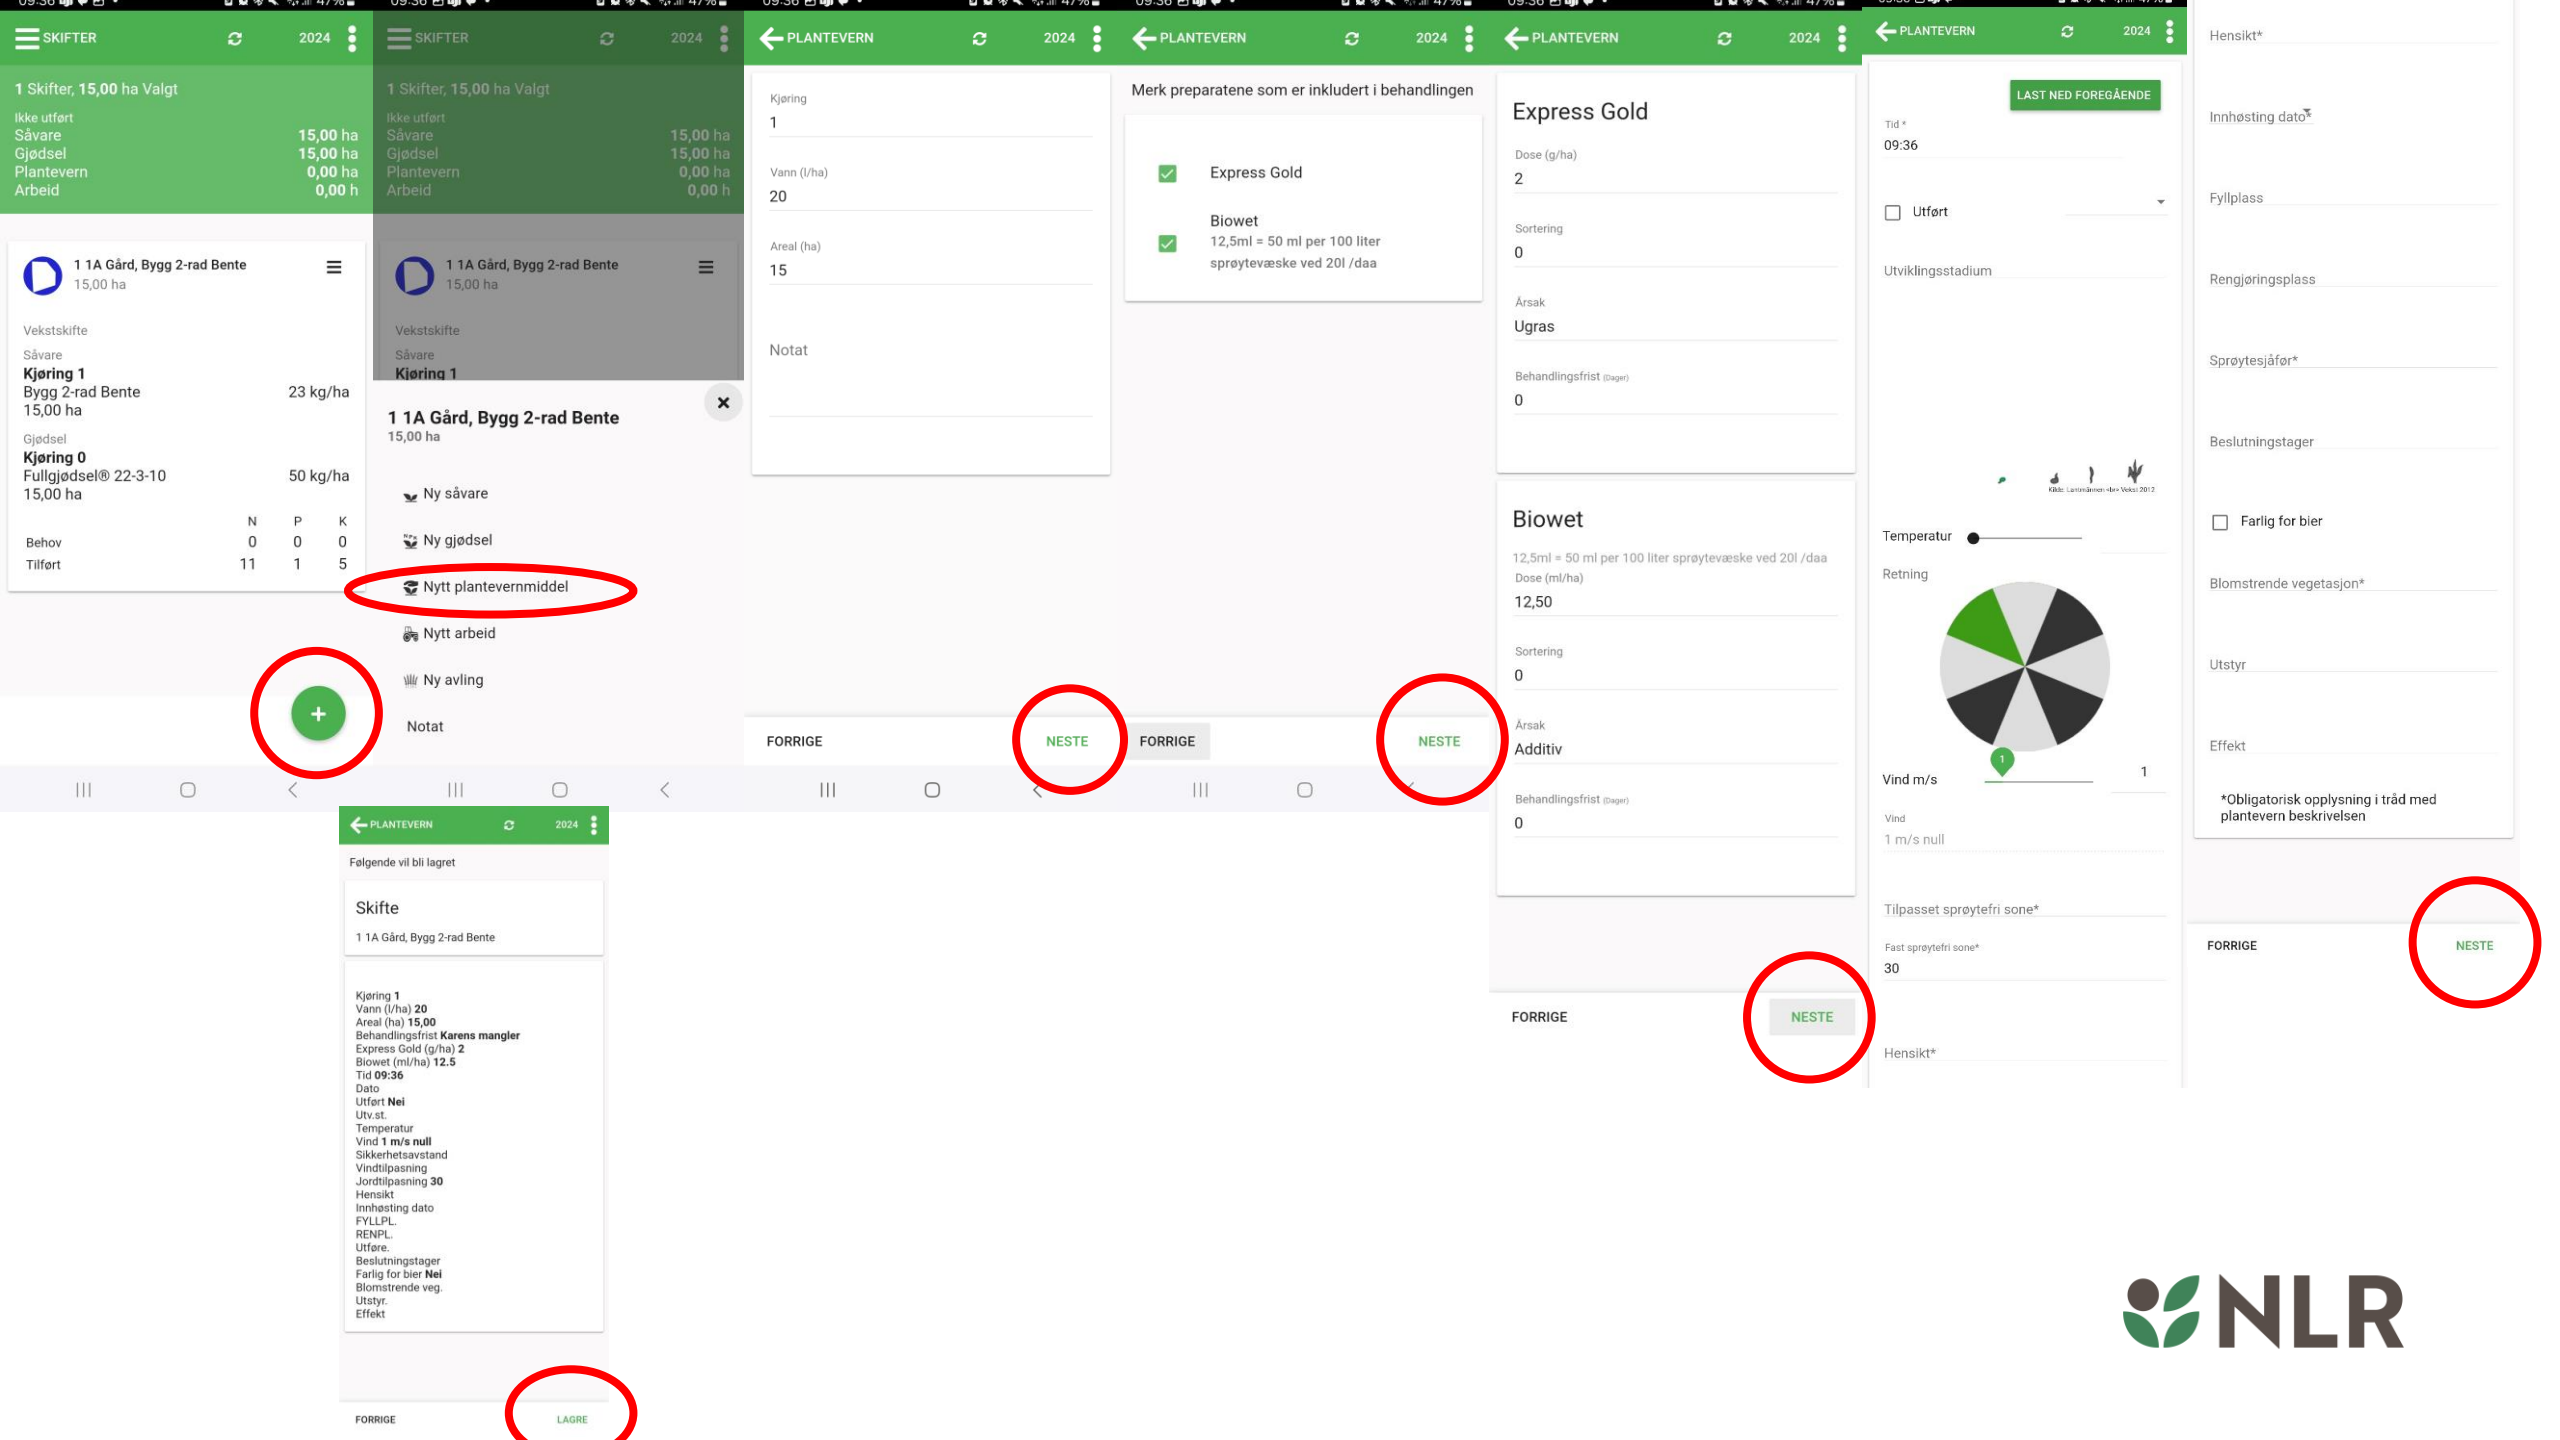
SKIFTER 2024

1 Skifter, 15,00 ha Valgt

Ikke utført
Såvare 15,00 ha
Gjødsel 15,00 ha
Plantevern 0,00 ha
Arbeid 0,00 h

1 1A Gård, Bygg 2-rad Bente
15,00 ha

Vekstskifte
Såvare
Kjøring 1
Bygg 2-rad Bente 23 kg/ha
15,00 ha

Gjødsel
Kjøring 0
Fullgjødsel® 22-3-10 50 kg/ha
15,00 ha

| | N | P | K |
|---|---|---|---|
| Behov | 0 | 0 | 0 |
| Tilført | 11 | 1 | 5 |

+

SKIFTER 2024

1 Skifter, 15,00 ha Valgt

Ikke utført
Såvare 15,00 ha
Gjødsel 15,00 ha
Plantevern 0,00 ha
Arbeid 0,00 h

1 1A Gård, Bygg 2-rad Bente
15,00 ha

Vekstskifte
Såvare
Kjøring 1

1 1A Gård, Bygg 2-rad Bente
15,00 ha

Ny såvare
Ny gjødsel
Nytt plantevernmiddel
Nytt arbeid
Ny avling
Notat

PLANTEVERN 2024

Kjøring
1
Vann (l/ha)
20
Areal (ha)
15
Notat

FORRIGE NESTE

PLANTEVERN 2024

Merk preparatene som er inkludert i behandlingen

Express Gold

Biowet
12,5ml = 50 ml per 100 liter sprøytevæske ved 20l /daa

FORRIGE NESTE

PLANTEVERN 2024

Express Gold
Dose (g/ha)
2
Sortering
0
Årsak
Ugras
Behandlingsfrist (Dager)
0

Biowet
12,5ml = 50 ml per 100 liter sprøytevæske ved 20l /daa
Dose (ml/ha)
12,50
Sortering
0
Årsak
Additiv
Behandlingsfrist (Dager)
0

FORRIGE NESTE

PLANTEVERN 2024

LAST NED FOREGÅENDE

Tid *
09:36

Utført

Utviklingsstadium

Temperatur

Retning

Vind m/s 1

Vind
1 m/s null

Tilpasset sprøytefri sone*

Fast sprøytefri sone*
30

Hensikt*

Hensikt*
Innhøsting dato*
Fyllplass
Rengjøringsplass
Sprøytesjåfør*
Beslutningstager
Farlig for bier
Blomstrende vegetasjon*
Utstyr
Effekt

*Obligatorisk opplysning i tråd med plantevern beskrivelsen

FORRIGE NESTE

PLANTEVERN 2024

Følgende vil bli lagret

Skifte
1 1A Gård, Bygg 2-rad Bente

Kjøring 1
Vann (l/ha) 20
Areal (ha) 15,00
Behandlingsfrist Karens mangler
Express Gold (g/ha) 2
Biowet (ml/ha) 12.5
Tid 09:36
Dato
Utført Nei
Utv.st.
Temperatur
Vind 1 m/s null
Sikkerhetsavstand
Vindtilpasning
Jordtilpasning 30
Hensikt
Innhøsting dato
FYLLPL.
RENPL.
Utføre.
Beslutningstager
Farlig for bier Nei
Blomstrende veg.
Utstyr.
Effekt

FORRIGE LAGRE

NLR